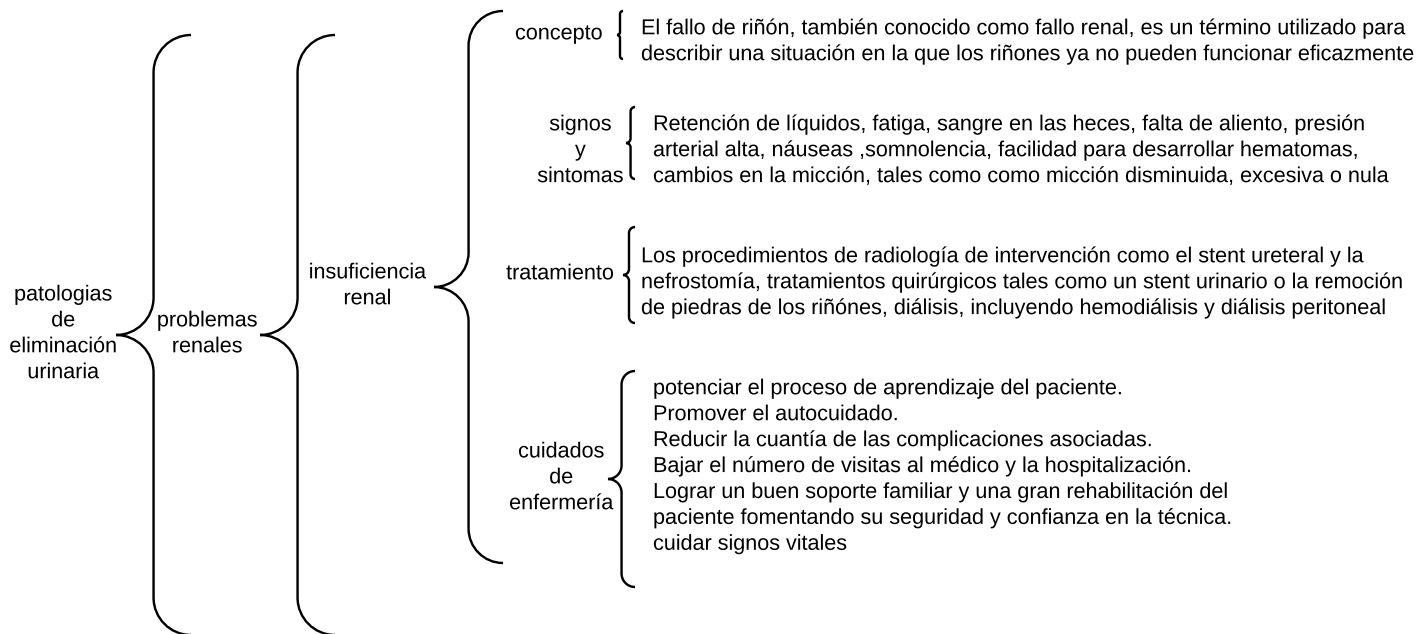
patologias de eliminación urinaria

problemas renales

insuficiencia renal

concepto

El fallo de riñón, también conocido como fallo renal, es un término utilizado para describir una situación en la que los riñones ya no pueden funcionar eficazmente

signos y sintomas

Retención de líquidos, fatiga, sangre en las heces, falta de aliento, presión arterial alta, náuseas ,somnolencia, facilidad para desarrollar hematomas, cambios en la micción, tales como como micción disminuida, excesiva o nula

tratamiento

Los procedimientos de radiología de intervención como el stent ureteral y la nefrostomía, tratamientos quirúrgicos tales como un stent urinario o la remoción de piedras de los riñónes, diálisis, incluyendo hemodiálisis y diálisis peritoneal

cuidados de enfermería

potenciar el proceso de aprendizaje del paciente.
Promover el autocuidado.
Reducir la cuantía de las complicaciones asociadas.
Bajar el número de visitas al médico y la hospitalización.
Lograr un buen soporte familiar y una gran rehabilitación del paciente fomentando su seguridad y confianza en la técnica.
cuidar signos vitales